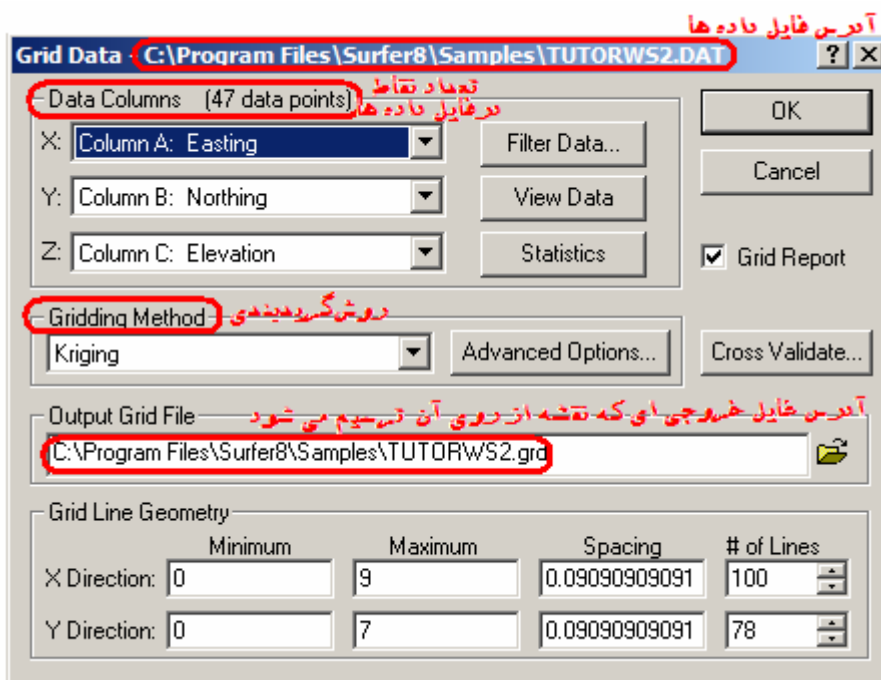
آدرس فایل داده ها

Grid Data - C:\Program Files\Surfer8\Samples\TUTORWS2.DAT

? X

Data Columns (47 data points)

تعداد نقاط در فایل داده ها

X: Column A: Easting

Y: Column B: Northing

Z: Column C: Elevation

Filter Data...

View Data

Statistics

OK

Cancel

Grid Report

Gridding Method

روش گریدبندی

Kriging

Advanced Options...

Cross Validate...

Output Grid File

آدرس فایل خروجی ای که نقشه از روی آن ترسیم می شود

C:\Program Files\Surfer8\Samples\TUTORWS2.grd

Grid Line Geometry

| | Minimum | Maximum | Spacing | # of Lines |
|---|---|---|---|---|
| X Direction: | 0 | 9 | 0.09090909091 | 100 |
| Y Direction: | 0 | 7 | 0.09090909091 | 78 |